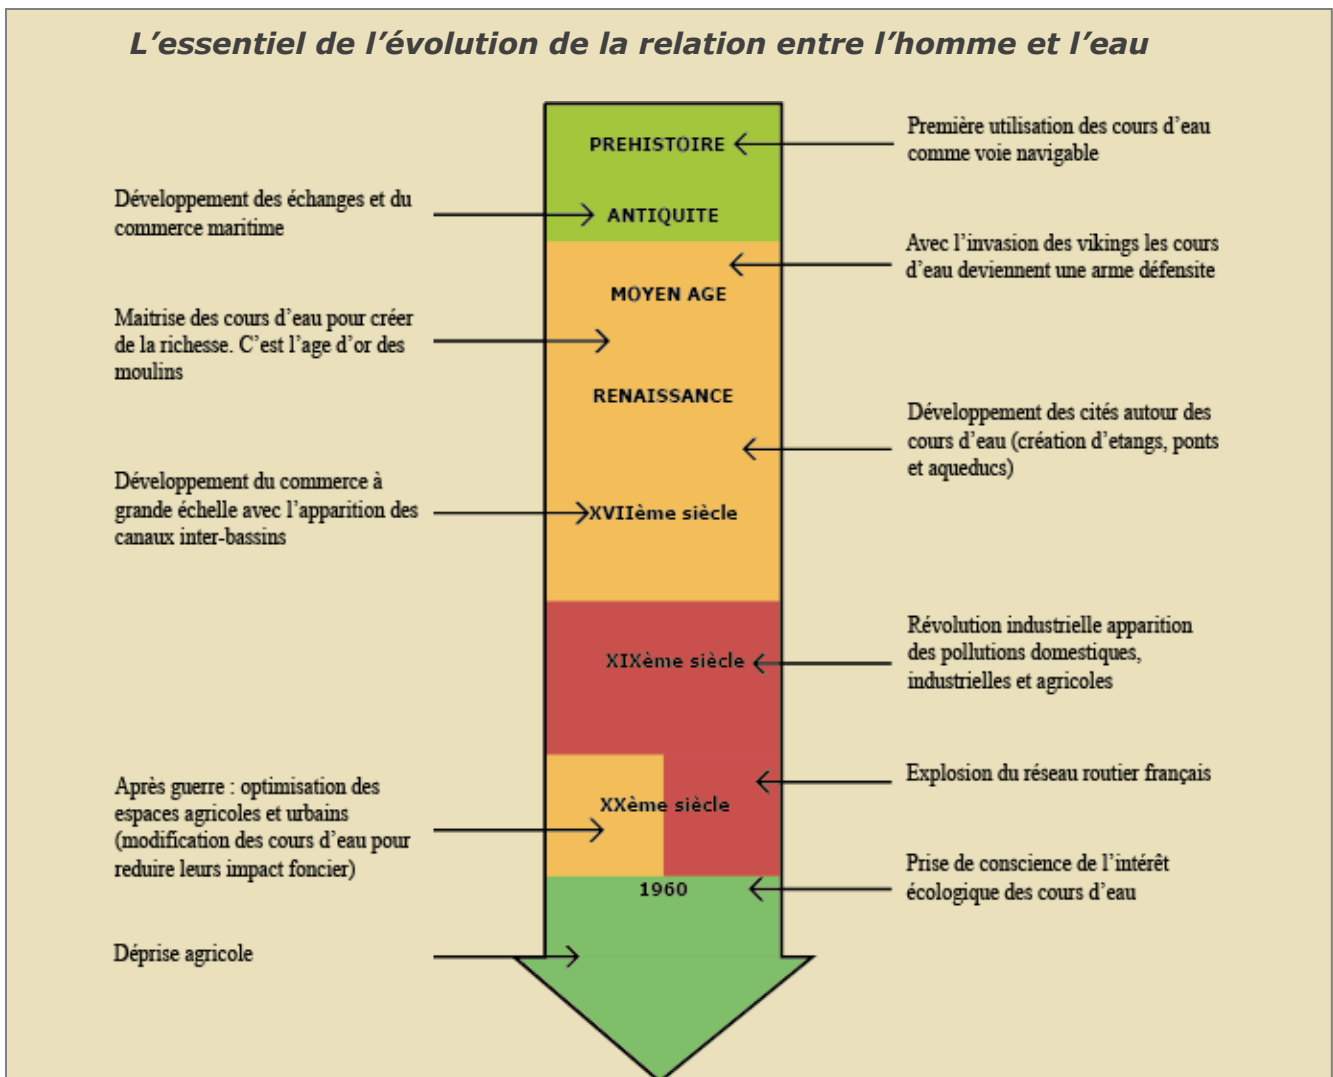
L’essentiel de l’évolution de la relation entre l’homme et l’eau

PREHISTOIRE

Première utilisation des cours d’eau comme voie navigable

Développement des échanges et du commerce maritime

ANTIQUITE

Avec l’invasion des vikings les cours d’eau deviennent une arme défensite

MOYEN AGE

Maitrise des cours d’eau pour créer de la richesse. C’est l’age d’or des moulins

RENAISSANCE

Développement des cités autour des cours d’eau (création d’etangs, ponts et aqueducs)

Développement du commerce à grande échelle avec l’apparition des canaux inter-bassins

XVIIème siècle

XIXème siècle

Révolution industrielle apparition des pollutions domestiques, industrielles et agricoles

Explosion du réseau routier français

Après guerre : optimisation des espaces agricoles et urbains (modification des cours d’eau pour reduire leurs impact foncier)

XXème siècle

Prise de conscience de l’intérêt écologique des cours d’eau

1960

Déprise agricole